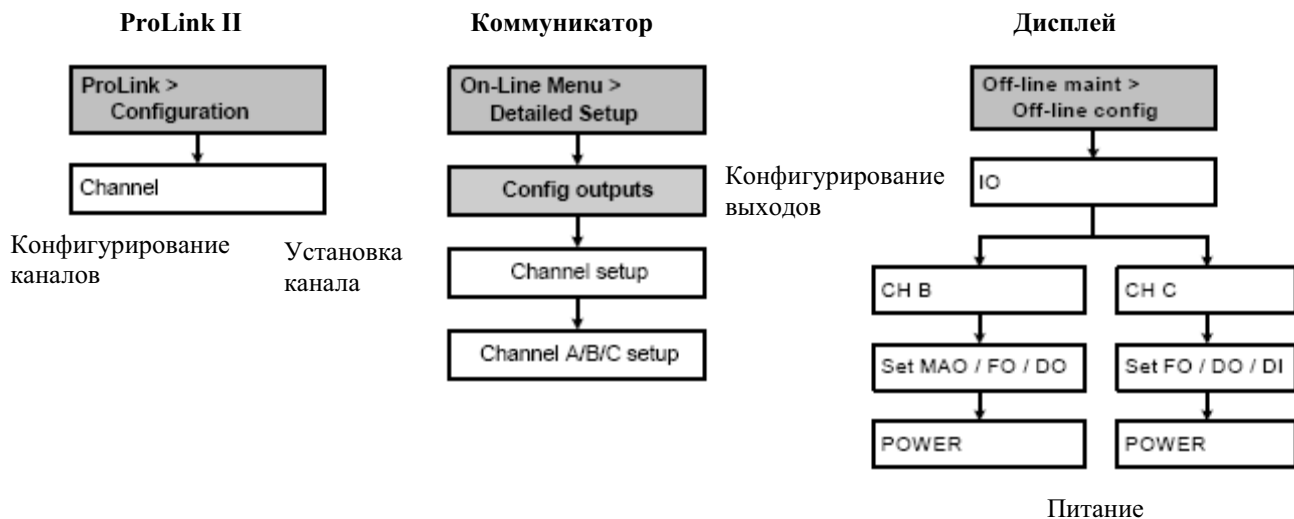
ProLink II

ProLink > Configuration

Channel

Конфигурирование каналов

Коммуникатор

On-Line Menu > Detailed Setup

Config outputs

Установка канала

Channel setup

Channel A/B/C setup

Дисплей

Off-line maint > Off-line config

Конфигурирование выходов

IO

CH B

CH C

Set MAO / FO / DO

Set FO / DO / DI

POWER

POWER

Питание